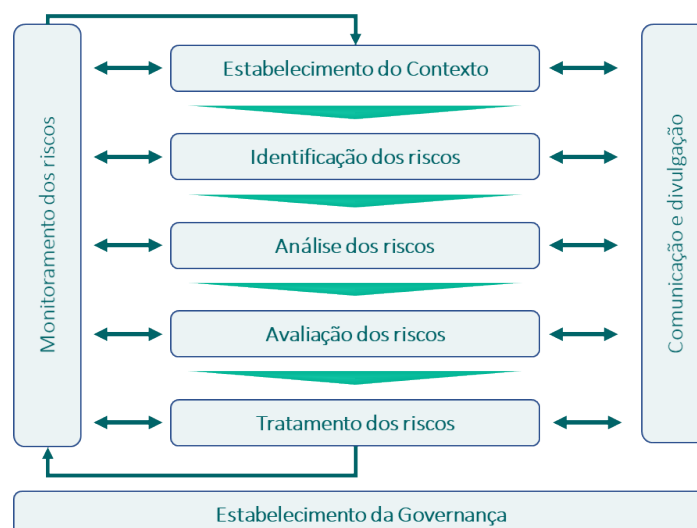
Monitoramento dos riscos

Estabelecimento do Contexto

Identificação dos riscos

Análise dos riscos

Avaliação dos riscos

Tratamento dos riscos

Comunicação e divulgação

Estabelecimento da Governança